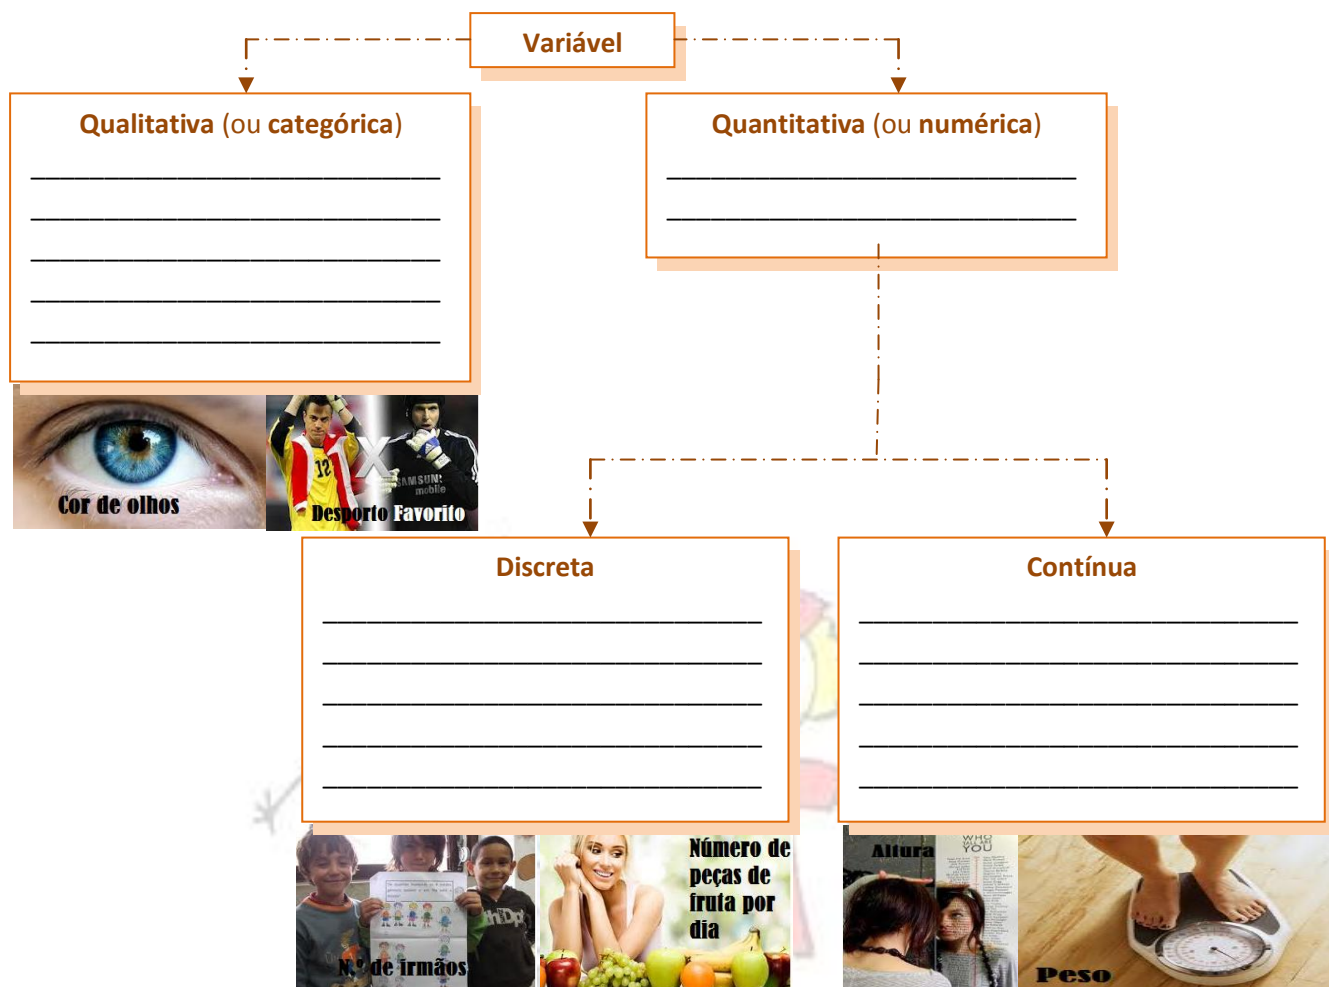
Variável

Qualitativa (ou categórica)

______________________________
______________________________
______________________________
______________________________
______________________________

Cor de olhos

12

SAMSUNG mobile

Desporto Favorito

Quantitativa (ou numérica)

______________________________
______________________________

Discreta

______________________________
______________________________
______________________________
______________________________
______________________________

N.º de irmãos

Número de peças de fruta por dia

Contínua

______________________________
______________________________
______________________________
______________________________
______________________________

Altura

WHO YOU

Peso